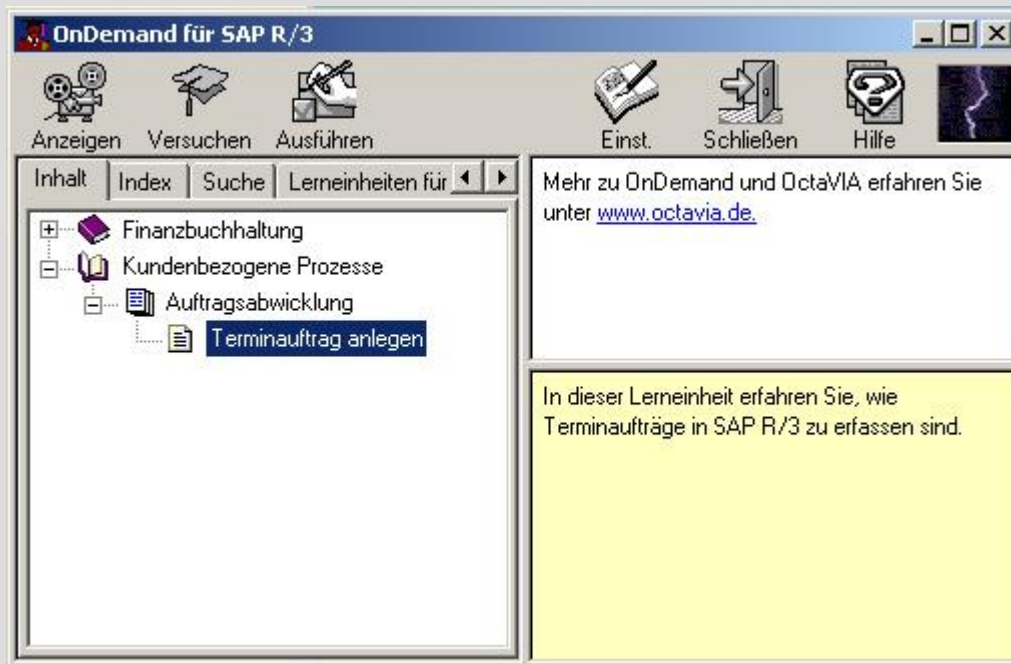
OnDemand für SAP R/3

Anzeigen Versuchen Ausführen

Einst. Schließen Hilfe

Inhalt Index Suche Lerneinheiten für

Finanzbuchhaltung
Kundenbezogene Prozesse
Auftragsabwicklung
Terminauftrag anlegen

Mehr zu OnDemand und OctaVIA erfahren Sie unter www.octavia.de.

In dieser Lerneinheit erfahren Sie, wie Terminaufträge in SAP R/3 zu erfassen sind.